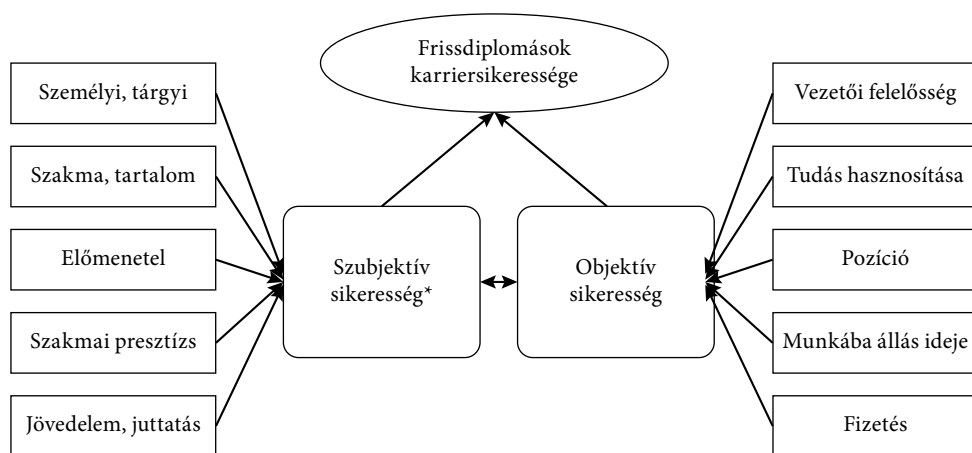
Frissdiplomások karriersikeressége

Személyi, tárgyi

Szakma, tartalom

Előmenetel

Szakmai presztízs

Jövedelem, juttatás

Szubjektív sikeresség*

Objektív sikeresség

Vezetői felelősség

Tudás hasznosítása

Pozíció

Munkába állás ideje

Fizetés